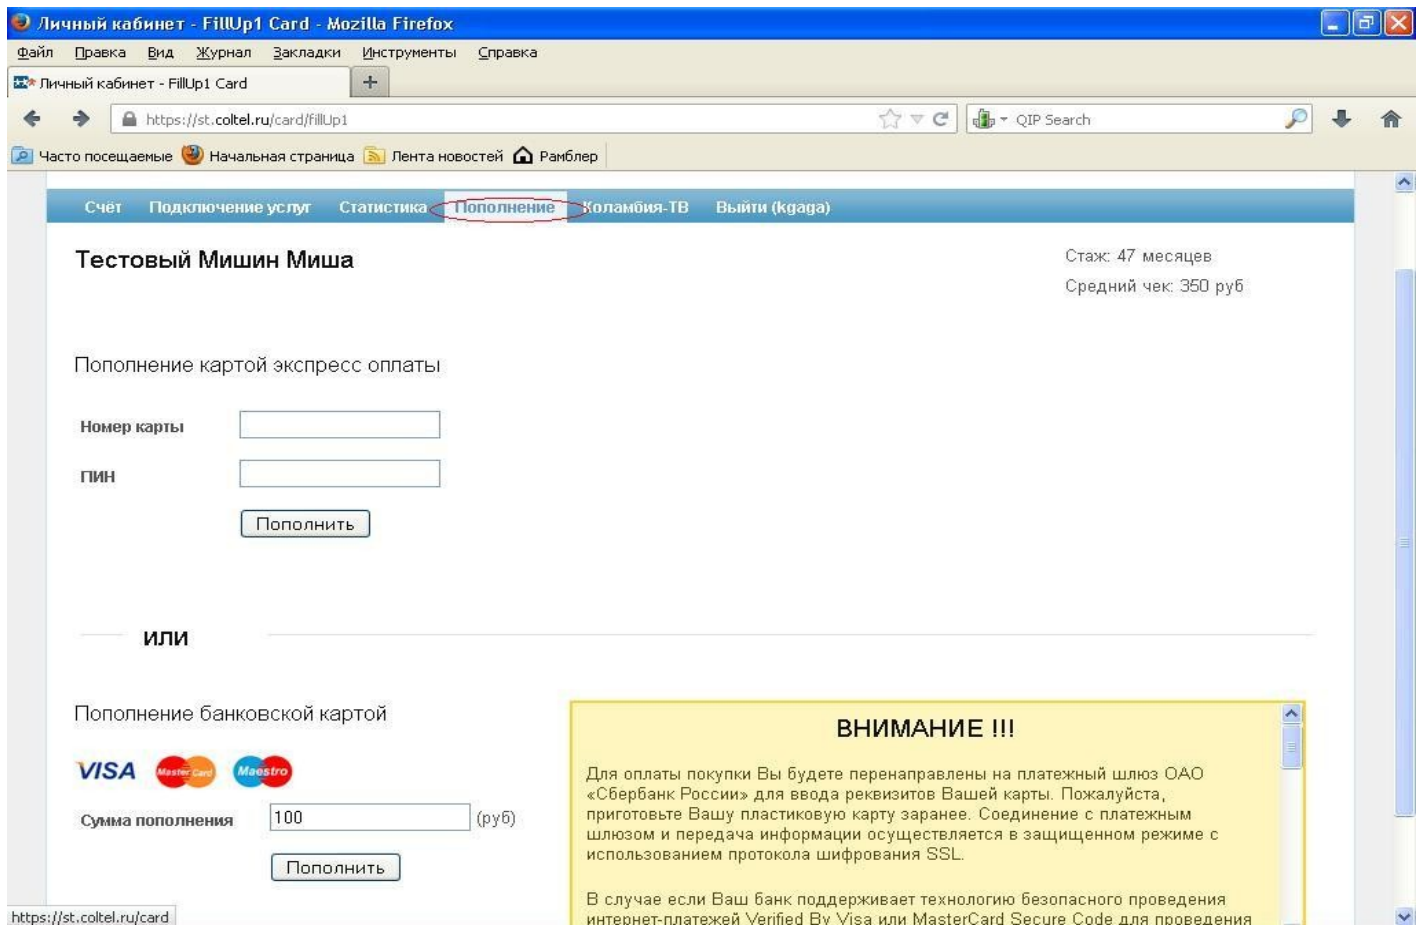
Личный кабинет - FillUp1 Card - Mozilla Firefox

Файл Правка Вид Журнал Закладки Инструменты Справка

Личный кабинет - FillUp1 Card +

https://st.coltel.ru/card/fillUp1

QIP Search

Часто посещаемые Начальная страница Лента новостей Рамблер

Счёт Подключение услуг Статистика Пополнение Коламбия-ТВ Выйти (kgaga)

Тестовый Мишин Миша

Стаж: 47 месяцев
Средний чек: 350 руб

Пополнение картой экспресс оплаты

Номер карты

ПИН

Пополнить

или

Пополнение банковской картой

VISA MasterCard Maestro

Сумма пополнения 100 (руб)

Пополнить

ВНИМАНИЕ !!!

Для оплаты покупки Вы будете перенаправлены на платежный шлюз ОАО «Сбербанк России» для ввода реквизитов Вашей карты. Пожалуйста, приготовьте Вашу пластиковую карту заранее. Соединение с платежным шлюзом и передача информации осуществляется в защищенном режиме с использованием протокола шифрования SSL.

В случае если Ваш банк поддерживает технологию безопасного проведения интернет-платежей Verified By Visa или MasterCard Secure Code для проведения

https://st.coltel.ru/card